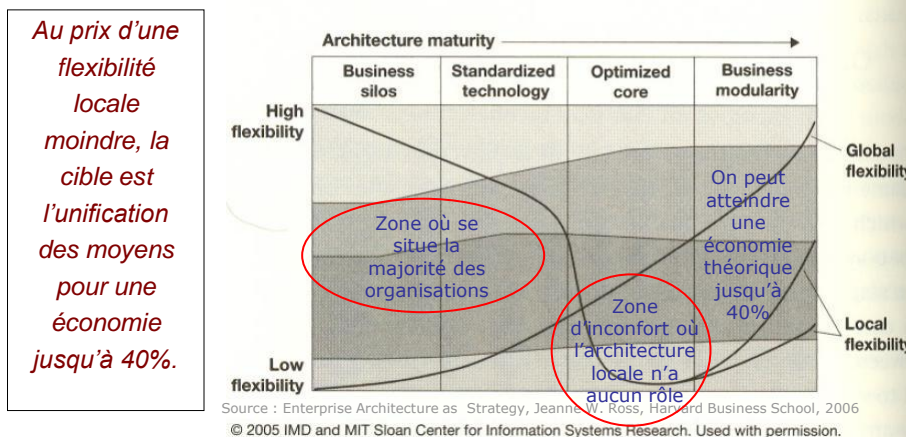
Au prix d'une flexibilité locale moindre, la cible est l'unification des moyens pour une économie jusqu'à 40%.

Architecture maturity

| Business silos | Standardized technology | Optimized core | Business modularity |
|---|---|---|---|

High flexibility

Low flexibility

Global flexibility

Local flexibility

Zone où se situe la majorité des organisations

Zone d'inconfort où l'architecture locale n'a aucun rôle

On peut atteindre une économie théorique jusqu'à 40%

Source : Enterprise Architecture as Strategy, Jeanne W. Ross, Harvard Business School, 2006

© 2005 IMD and MIT Sloan Center for Information Systems Research. Used with permission.